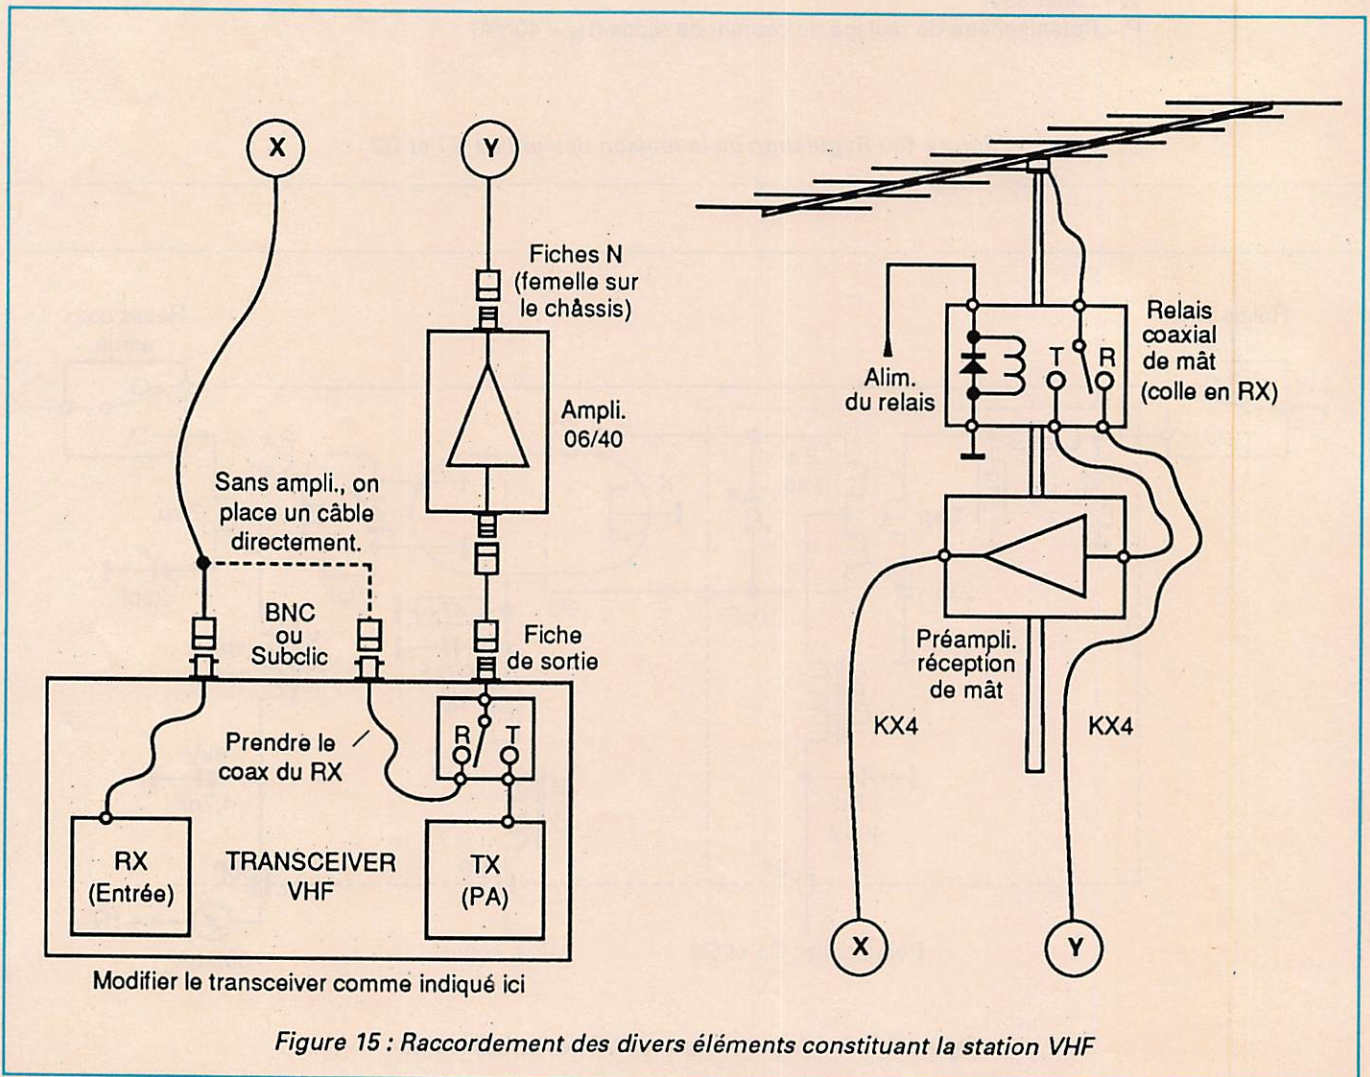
X

Y

Fiches N (femelle sur le châssis)

Ampli. 06/40

Sans ampli., on place un câble directement.

BNC ou Subclic

Fiche de sortie

Prendre le coax du RX

R

T

RX (Entrée)

TRANSCEIVER VHF

TX (PA)

Modifier le transceiver comme indiqué ici

Alim. du relais

T

R

Relais coaxial de mât (colle en RX)

Préampli. réception de mât

KX4

KX4

X

Y

Figure 15 : Raccordement des divers éléments constituant la station VHF